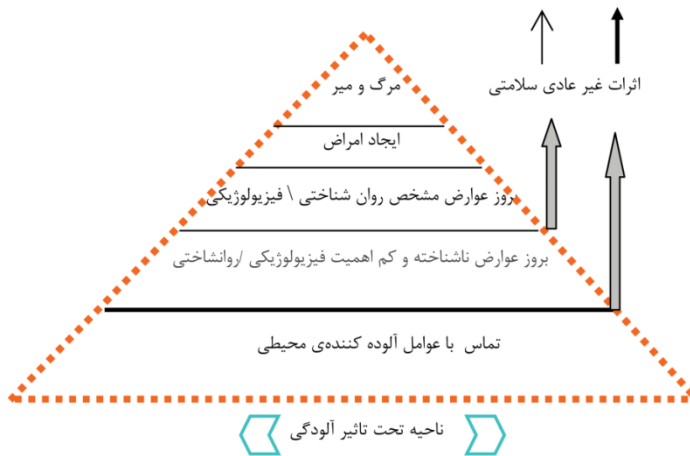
اثرات غیر عادی سلامتی

مرگ و میر

ایجاد امراض

بروز عوارض مشخص روان شناختی \ فیزیولوژیکی

بروز عوارض ناشناخته و کم اهمیت فیزیولوژیکی /روانشناختی

تماس با عوامل آلوده کننده‌ی محیطی

ناحیه تحت تاثیر آلودگی